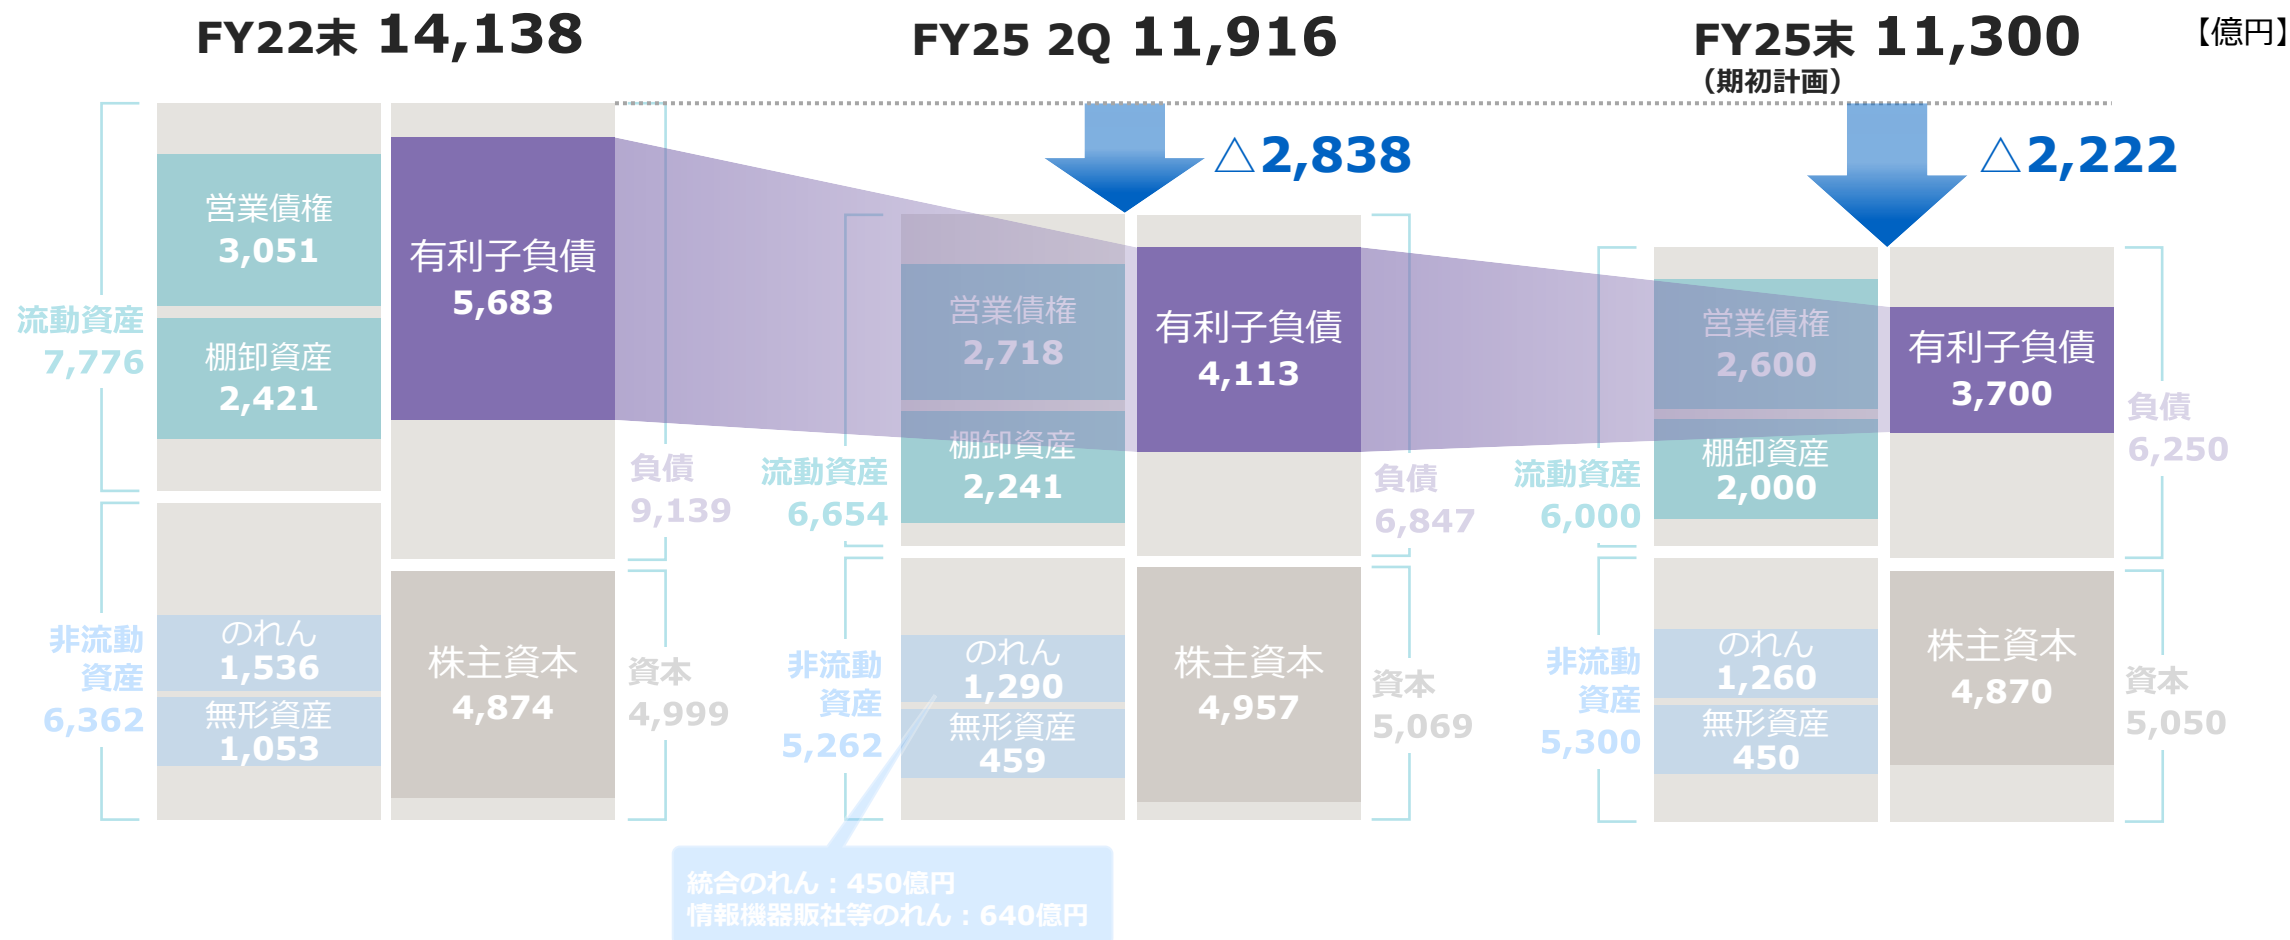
FY22末 14,138

FY25 2Q 11,916

FY25末 11,300
（期初計画）

【億円】

△2,838

△2,222

流動資産
7,776

営業債権
3,051

棚卸資産
2,421

有利子負債
5,683

非流動資産
6,362

のれん
1,536

無形資産
1,053

株主資本
4,874

負債
9,139

資本
4,999

流動資産
6,654

営業債権
2,718

棚卸資産
2,241

非流動資産
5,262

のれん
1,290

無形資産
459

有利子負債
4,113

株主資本
4,957

負債
6,847

資本
5,069

流動資産
6,000

営業債権
2,600

棚卸資産
2,000

非流動資産
5,300

のれん
1,260

無形資産
450

有利子負債
3,700

株主資本
4,870

負債
6,250

資本
5,050

統合のれん：450億円
情報機器販社等のれん：640億円